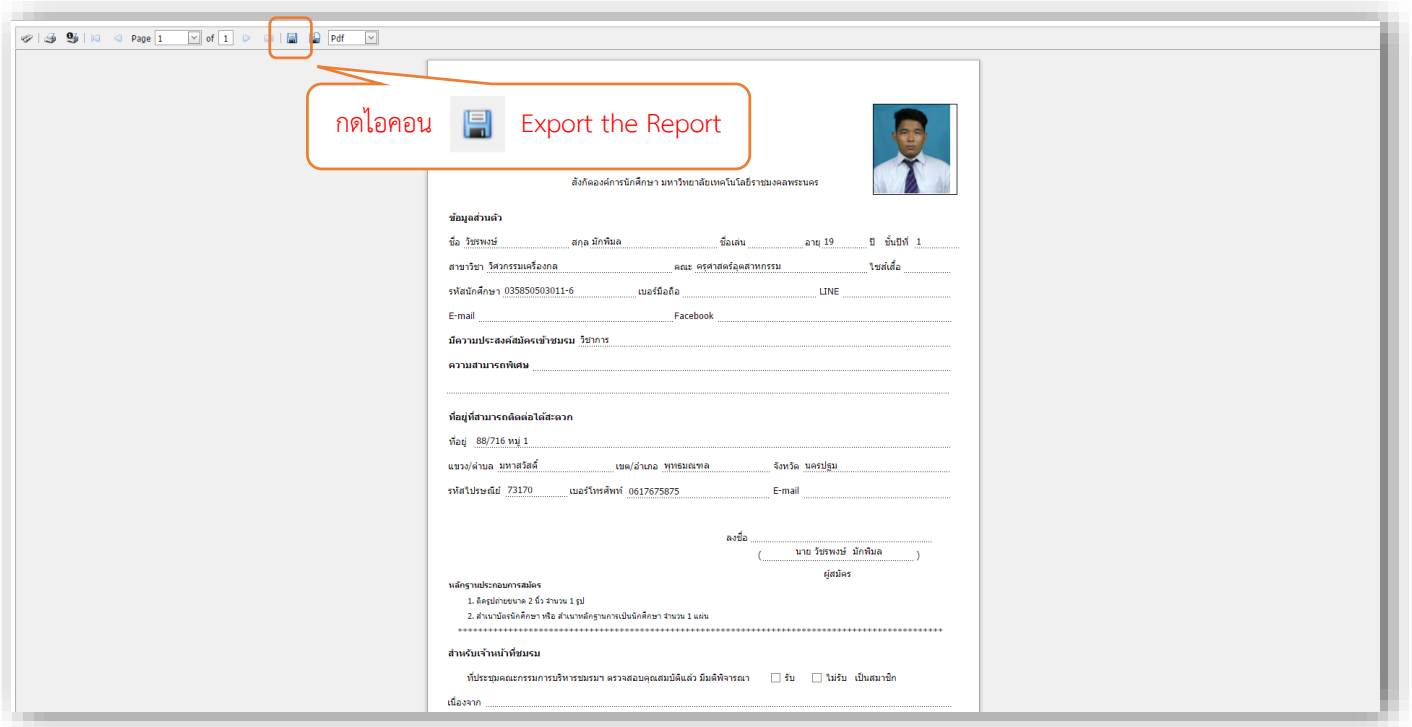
Page 1 of 1 Pdf

กดไอคอน Export the Report

สังกัดองค์การนักศึกษา มหาวิทยาลัยเทคโนโลยีราชมงคลพระนคร

ข้อมูลส่วนตัว

ชื่อ วัชรพงษ์ สกุล มักพิมล ชื่อเล่น อายุ 19 ปี ชั้นปีที่ 1

สาขาวิชา วิศวกรรมเครื่องกล คณะ ครุศาสตร์อุตสาหกรรม ไซส์เสื้อ

รหัสนักศึกษา 035850503011-6 เบอร์มือถือ LINE

E-mail Facebook

มีความประสงค์สมัครเข้าชมรม วิชาการ

ความสามารถพิเศษ

ที่อยู่ที่สามารถติดต่อได้สะดวก

ที่อยู่ 88/716 หมู่ 1

แขวง/ตำบล มหาสวัสดิ์ เขต/อำเภอ พุทธมณฑล จังหวัด นครปฐม

รหัสไปรษณีย์ 73170 เบอร์โทรศัพท์ 0617675875 E-mail

ลงชื่อ
( นาย วัชรพงษ์ มักพิมล )
ผู้สมัคร

หลักฐานประกอบการสมัคร
1. ติดรูปถ่ายขนาด 2 นิ้ว จำนวน 1 รูป
2. สำเนาบัตรนักศึกษา หรือ สำเนาหลักฐานการเป็นนักศึกษา จำนวน 1 แผ่น
**********************************************************************************

สำหรับเจ้าหน้าที่ชมรม

ที่ประชุมคณะกรรมการบริหารชมรมฯ ตรวจสอบคุณสมบัติแล้ว มีมติพิจารณา รับ ไม่รับ เป็นสมาชิก

เนื่องจาก